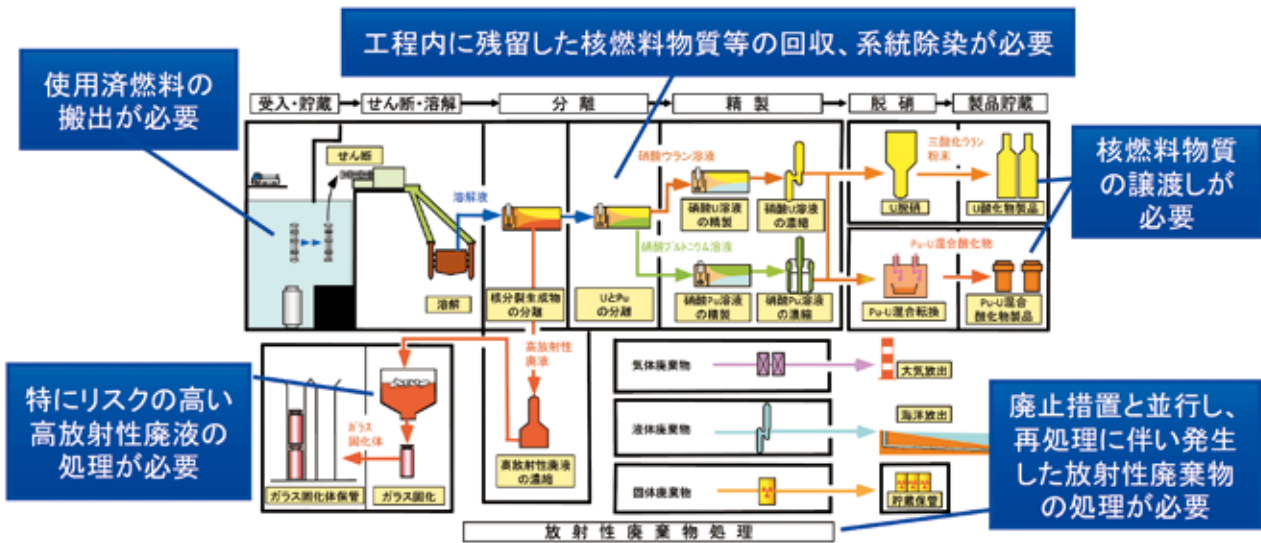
工程内に残留した核燃料物質等の回収、系統除染が必要

使用済燃料の搬出が必要

受入・貯蔵
せん断・溶解
分離
精製
脱硝
製品貯蔵

せん断
溶解液
溶解
核分裂生成物の分離
UとPuの分離
硝酸ウラン溶液
硝酸U溶液の精製
硝酸U溶液の濃縮
硝酸プルトニウム溶液
硝酸Pu溶液の精製
硝酸Pu溶液の濃縮
U脱硝
三酸化ウラン粉末
U酸化物製品
Pu-U混合酸化物
Pu-U混合転換
Pu-U混合酸化物製品

核燃料物質の譲渡しが必要

高放射性廃液
高放射性廃液の濃縮
ガラス固化体
ガラス固化
ガラス固化体保管

特にリスクの高い高放射性廃液の処理が必要

気体廃棄物
大気放出
液体廃棄物
海洋放出
固体廃棄物
貯蔵保管

廃止措置と並行し、再処理に伴い発生した放射性廃棄物の処理が必要

放射性廃棄物処理